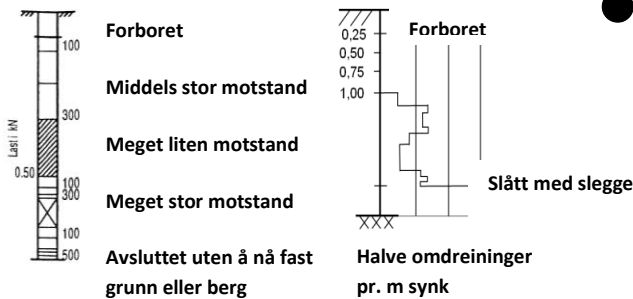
100
300
Last i kN
0.50
100
300
100
500

Forboret

Middels stor motstand

Meget liten motstand

Meget stor motstand

Avsluttet uten å nå fast grunn eller berg

0,25
0,50
0,75
1,00

Forboret

Slått med slegge

Halve omdreininger pr. m synk